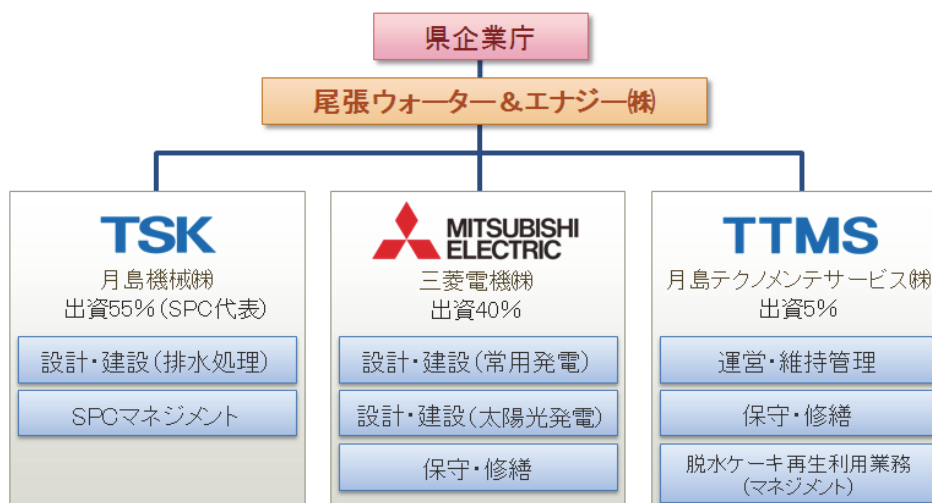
県企業庁

尾張ウォーター＆エナジー㈱

TSK
月島機械㈱
出資55%（SPC代表）

設計・建設（排水処理）

SPCマネジメント

MITSUBISHI ELECTRIC
三菱電機㈱
出資40%

設計・建設（常用発電）

設計・建設（太陽光発電）

保守・修繕

TTMS
月島テクノメンテサービス㈱
出資5%

運営・維持管理

保守・修繕

脱水ケーキ再生利用業務（マネジメント）